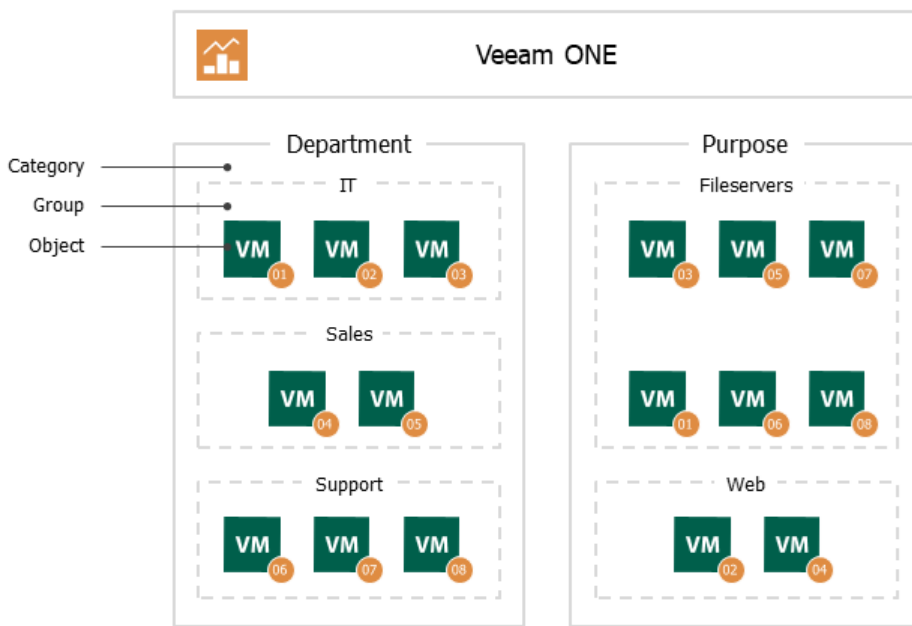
Veeam ONE

Category

Group

Object

Department

IT

VM 01

VM 02

VM 03

Sales

VM 04

VM 05

Support

VM 06

VM 07

VM 08

Purpose

Fileservers

VM 03

VM 05

VM 07

VM 01

VM 06

VM 08

Web

VM 02

VM 04